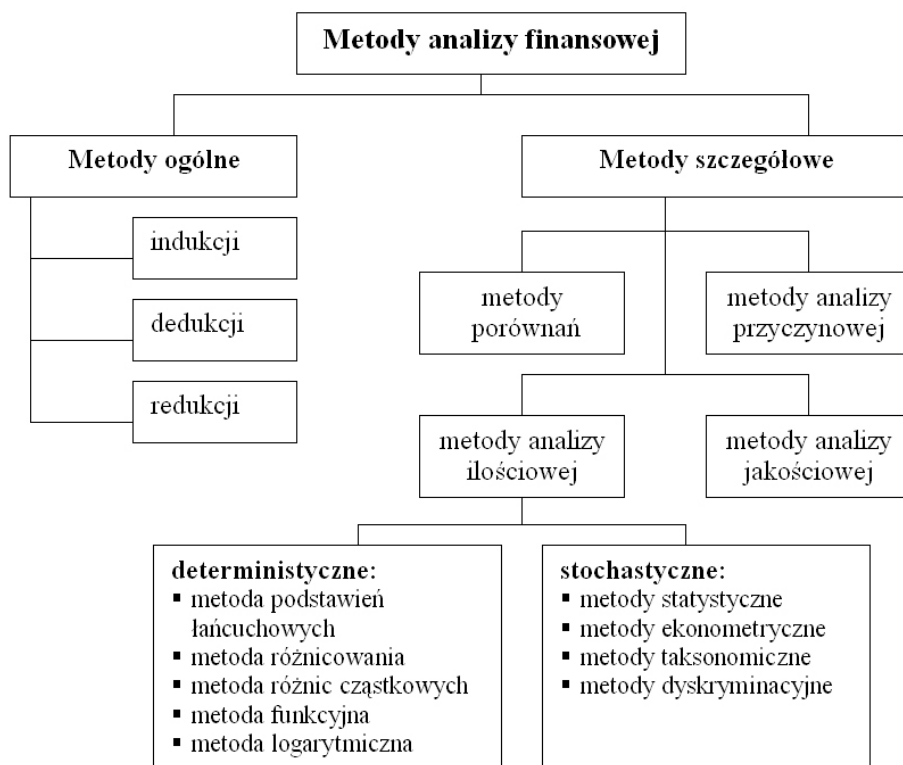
Metody analizy finansowej

Metody ogólne

indukcji

dedukcji

redukcji

Metody szczegółowe

metody porównań

metody analizy przyczynowej

metody analizy ilościowej

metody analizy jakościowej

deterministyczne:
- metoda podstawień łańcuchowych
- metoda różnicowania
- metoda różnic cząstkowych
- metoda funkcyjna
- metoda logarytmiczna

stochastyczne:
- metody statystyczne
- metody ekonometryczne
- metody taksonomiczne
- metody dyskryminacyjne